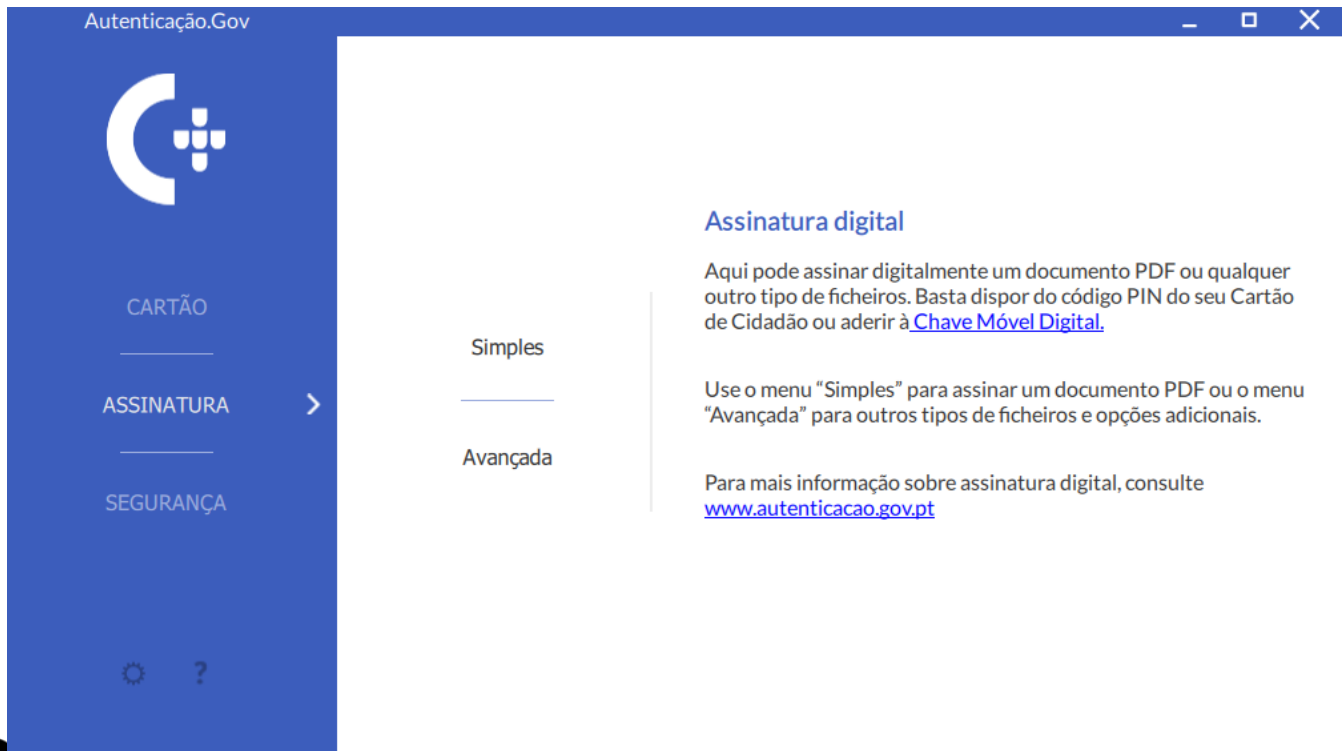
Autenticação.Gov

CARTÃO

ASSINATURA

SEGURANÇA

?

Simples

Avançada

Assinatura digital

Aqui pode assinar digitalmente um documento PDF ou qualquer outro tipo de ficheiros. Basta dispor do código PIN do seu Cartão de Cidadão ou aderir à Chave Móvel Digital.

Use o menu "Simples" para assinar um documento PDF ou o menu "Avançada" para outros tipos de ficheiros e opções adicionais.

Para mais informação sobre assinatura digital, consulte www.autenticacao.gov.pt